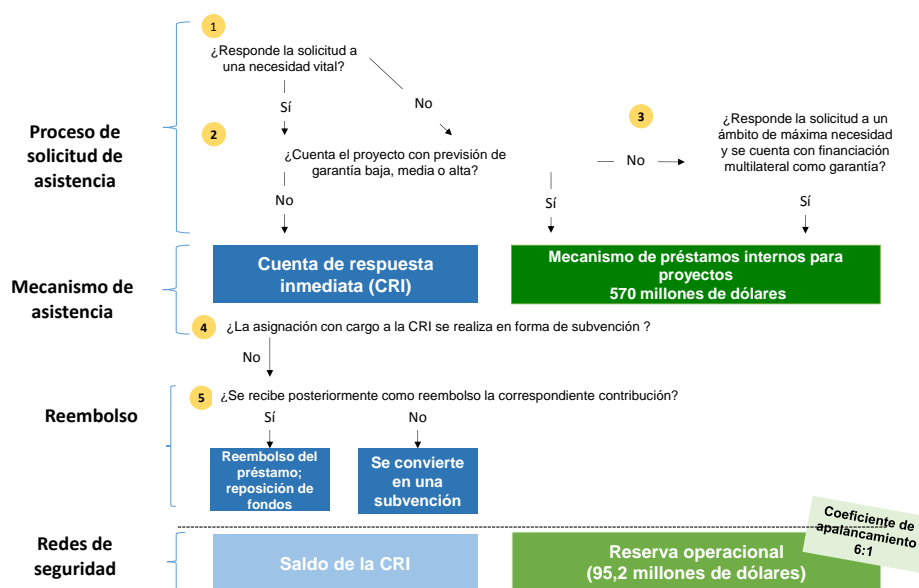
Proceso de solicitud de asistencia

1
¿Responde la solicitud a una necesidad vital?

Sí

No

2
¿Cuenta el proyecto con previsión de garantía baja, media o alta?

No

No

3
¿Responde la solicitud a un ámbito de máxima necesidad y se cuenta con financiación multilateral como garantía?

Sí

Sí

Mecanismo de asistencia

Cuenta de respuesta inmediata (CRI)

Mecanismo de préstamos internos para proyectos
570 millones de dólares

4
¿La asignación con cargo a la CRI se realiza en forma de subvención ?

No

Reembolso

5
¿Se recibe posteriormente como reembolso la correspondiente contribución?

Sí

No

Reembolso del préstamo; reposición de fondos

Se convierte en una subvención

Coeficiente de apalancamiento 6:1

Redes de seguridad

Saldo de la CRI

Reserva operacional (95,2 millones de dólares)